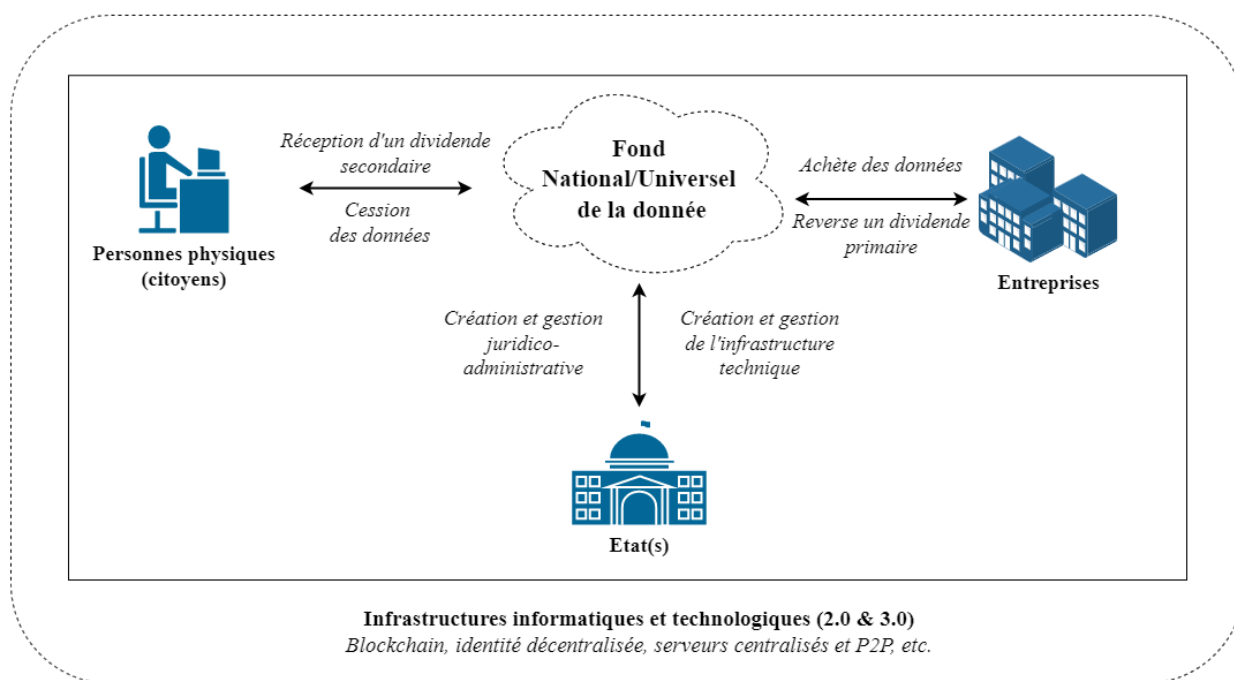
Réception d'un dividende secondaire

Cession des données

Personnes physiques (citoyens)

Fond National/Universel de la donnée

Achète des données

Reverse un dividende primaire

Entreprises

Création et gestion juridico-administrative

Création et gestion de l'infrastructure technique

Etat(s)

Infrastructures informatiques et technologiques (2.0 & 3.0)
Blockchain, identité décentralisée, serveurs centralisés et P2P, etc.